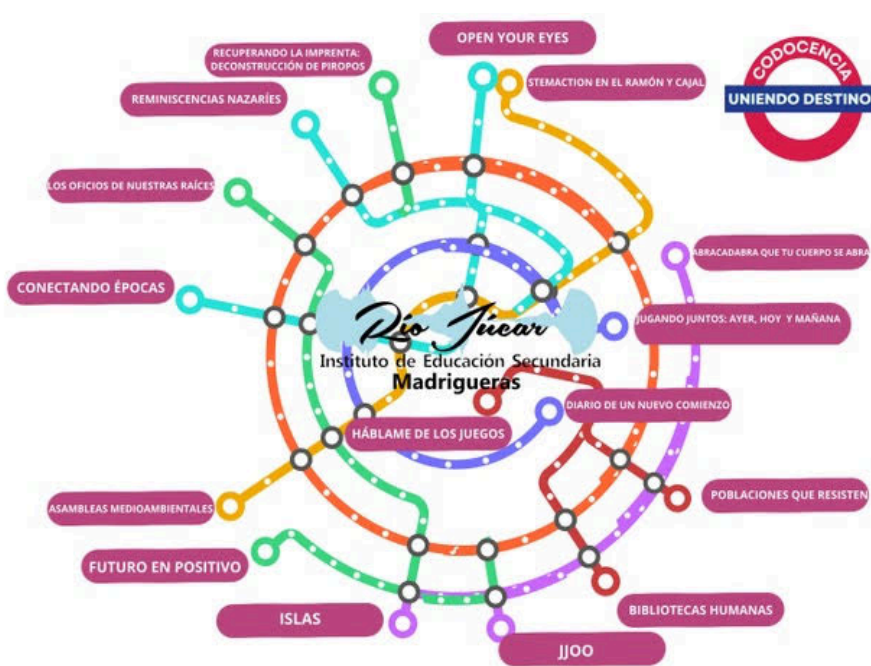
OPEN YOUR EYES

RECUPERANDO LA IMPRENTA: DECONSTRUCCIÓN DE PIROPOS

STEMACTION EN EL RAMÓN Y CAJAL

CODOCENCIA

UNIENDO DESTINO

REMINISCENCIAS NAZARÍES

LOS OFICIOS DE NUESTRAS RAÍCES

ABRACADABRA QUE TU CUERPO SE ABRA

CONECTANDO ÉPOCAS

JUGANDO JUNTOS: AYER, HOY Y MAÑANA

Río Júcar

Instituto de Educación Secundaria

Madrigueras

DIARIO DE UN NUEVO COMIENZO

HÁBLAME DE LOS JUEGOS

POBLACIONES QUE RESISTEN

ASAMBLEAS MEDIOAMBIENTALES

FUTURO EN POSITIVO

ISLAS

BIBLIOTECAS HUMANAS

JJOO